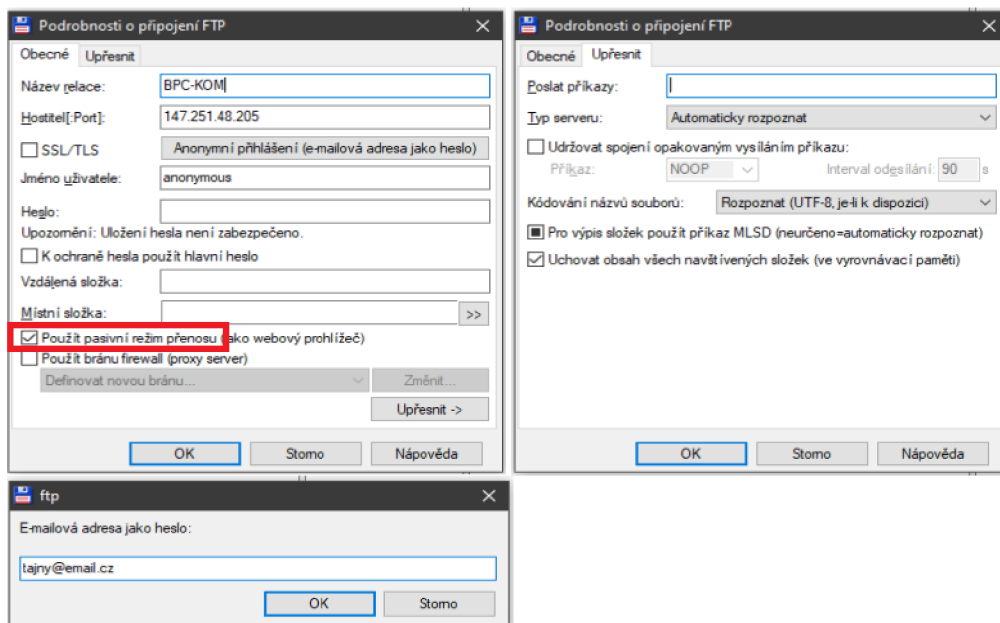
Podrobnosti o připojení FTP
Obecné
Upřesnit
Název relace:
BPC-KOM
Hostitel[:Port]:
147.251.48.205
SSL/TLS
Anonymní přihlášení (e-mailová adresa jako heslo)
Jméno uživatele:
anonymous
Heslo:
Upozornění: Uložení hesla není zabezpečeno.
K ochraně hesla použít hlavní heslo
Vzdálená složka:
Místní složka:
>>
Použít pasivní režim přenosu (jako webový prohlížeč)
Použít bránu firewall (proxy server)
Definovat novou bránu...
Změnit...
Upřesnit ->
OK
Storno
Nápověda

Podrobnosti o připojení FTP
Obecné
Upřesnit
Poslat příkazy:
Typ serveru:
Automaticky rozpoznat
Udržovat spojení opakovaným vysíláním příkazu:
Příkaz:
NOOP
Interval odesílání:
90
s
Kódování názvů souborů:
Rozpoznat (UTF-8, je-li k dispozici)
Pro výpis složek použít příkaz MLSD (neurčeno=automaticky rozpoznat)
Uchovat obsah všech navštívených složek (ve vyrovnávací paměti)
OK
Storno
Nápověda

ftp
E-mailová adresa jako heslo:
tajny@email.cz
OK
Storno